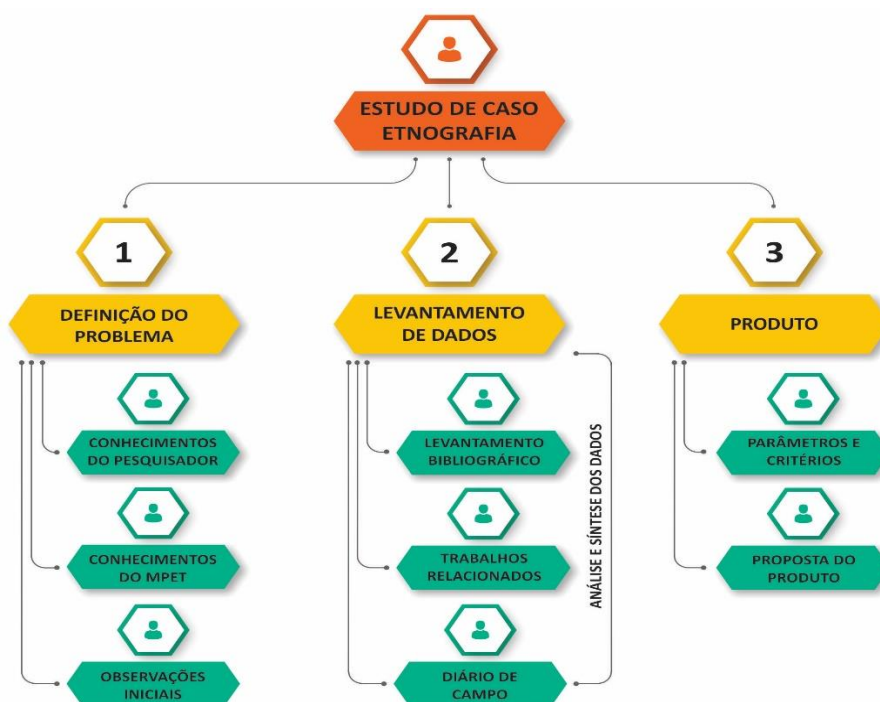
ESTUDO DE CASO ETNOGRAFIA

1

DEFINIÇÃO DO PROBLEMA

CONHECIMENTOS DO PESQUISADOR

CONHECIMENTOS DO MPET

OBSERVAÇÕES INICIAIS

2

LEVANTAMENTO DE DADOS

LEVANTAMENTO BIBLIOGRÁFICO

TRABALHOS RELACIONADOS

DIÁRIO DE CAMPO

ANÁLISE E SÍNTESE DOS DADOS

3

PRODUTO

PARÂMETROS E CRITÉRIOS

PROPOSTA DO PRODUTO